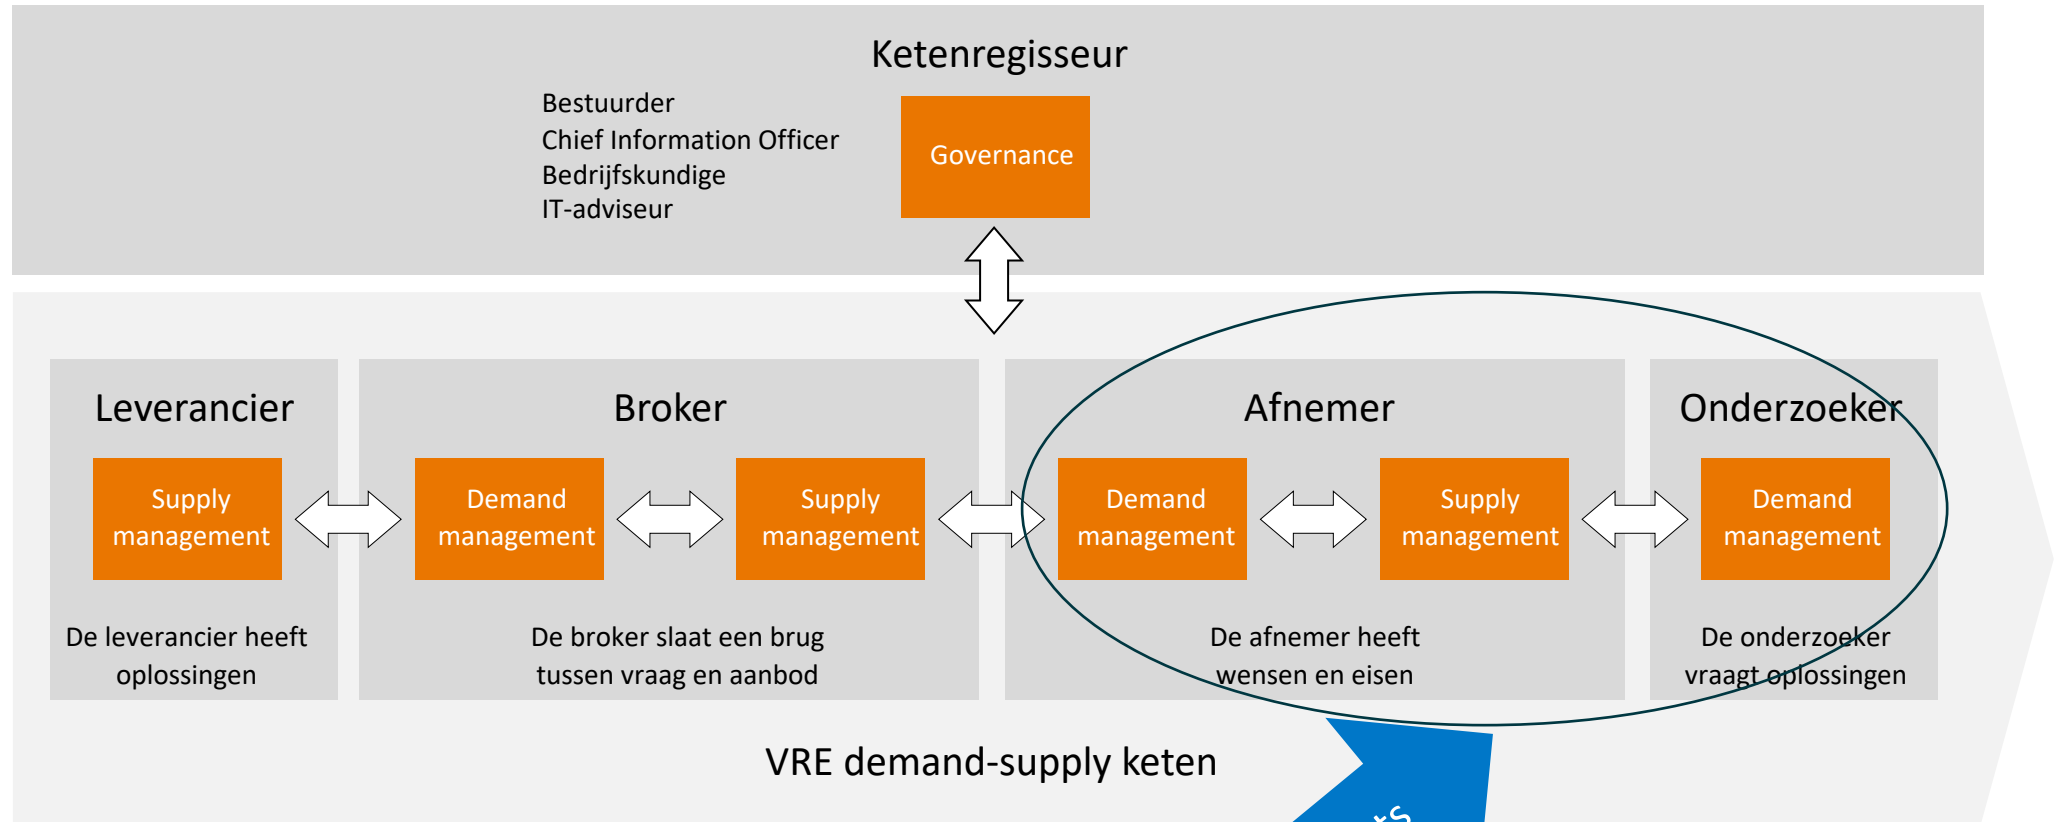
Ketenregisseur

Bestuurder
Chief Information Officer
Bedrijfskundige
IT-adviseur

Governance

Leverancier

Supply management

De leverancier heeft oplossingen

Broker

Demand management

Supply management

De broker slaat een brug tussen vraag en aanbod

Afnemer

Demand management

Supply management

De afnemer heeft wensen en eisen

Onderzoeker

Demand management

De onderzoeker vraagt oplossingen

VRE demand-supply keten

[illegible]